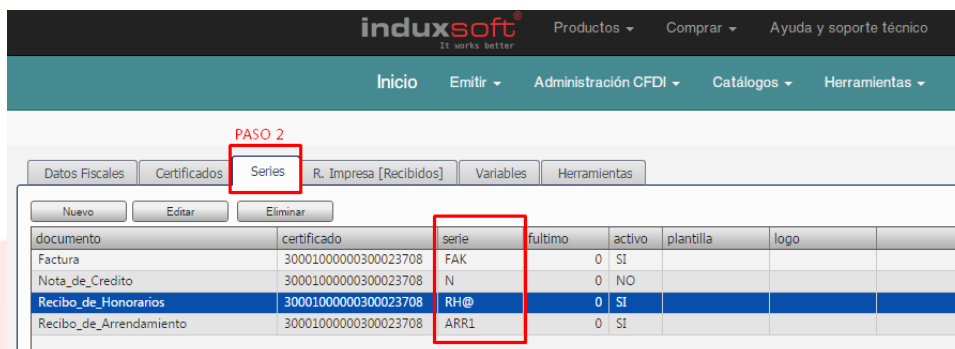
induxsoft®
It works better

Productos ▾ Comprar ▾ Ayuda y soporte técnico

Inicio Emitir ▾ Administración CFDI ▾ Catálogos ▾ Herramientas ▾

PASO 2

Datos Fiscales | Certificados | Series | R. Impresa [Recibidos] | Variables | Herramientas

Nuevo | Editar | Eliminar

| documento | certificado | serie | fultimo | activo | plantilla | logo |
|---|---|---|---|---|---|---|
| Factura | 30001000000300023708 | FAK | 0 | SI | | |
| Nota_de_Credito | 30001000000300023708 | N | 0 | NO | | |
| Recibo_de_Honorarios | 30001000000300023708 | RH@ | 0 | SI | | |
| Recibo_de_Arrendamiento | 30001000000300023708 | ARR1 | 0 | SI | | |